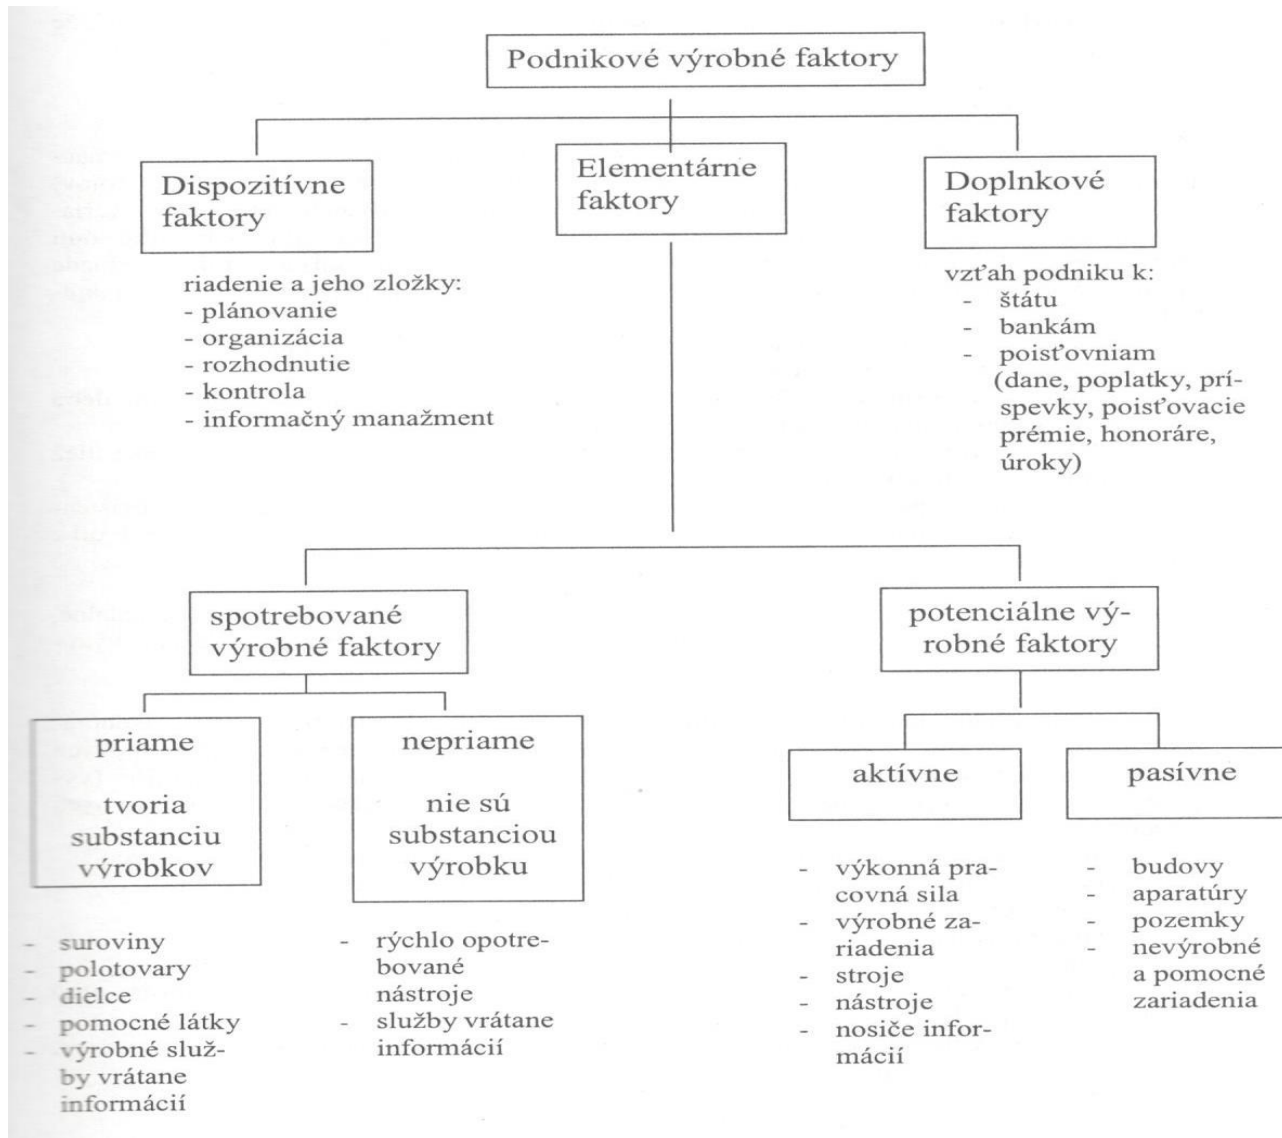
Podnikové výrobné faktory

Dispozitívne faktory

Elementárne faktory

Doplnkové faktory

riadenie a jeho zložky:
- plánovanie
- organizácia
- rozhodnutie
- kontrola
- informačný manažment

vzťah podniku k:
- štátu
- bankám
- poisťovniam
(dane, poplatky, príspevky, poisťovacie prémie, honoráre, úroky)

spotrebované výrobné faktory

potenciálne výrobné faktory

priame

tvoria substanciu výrobkov

nepriame

nie sú substanciou výrobku

aktívne

pasívne

- suroviny
- polotovary
- dielce
- pomocné látky
- výrobné služby vrátane informácií

- rýchlo opotrebované nástroje
- služby vrátane informácií

- výkonná pracovná sila
- výrobné zariadenia
- stroje
- nástroje
- nosiče informácií

- budovy
- aparatúry
- pozemky
- nevýrobné a pomocné zariadenia